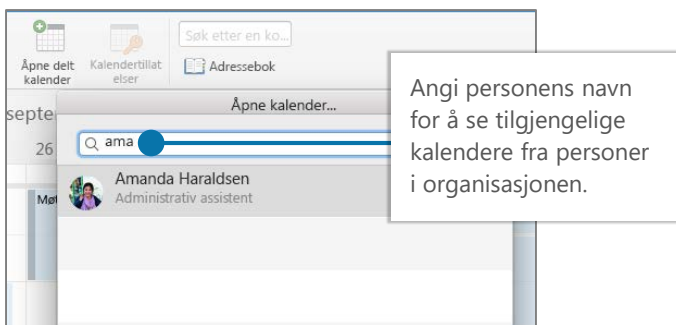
Åpne delt kalender
Kalendertillatelser
Søk etter en ko...
Adressebok
septe
26
Møt
Åpne kalender...
ama
Amanda Haraldsen
Administrativ assistent

Angi personens navn for å se tilgjengelige kalendere fra personer i organisasjonen.